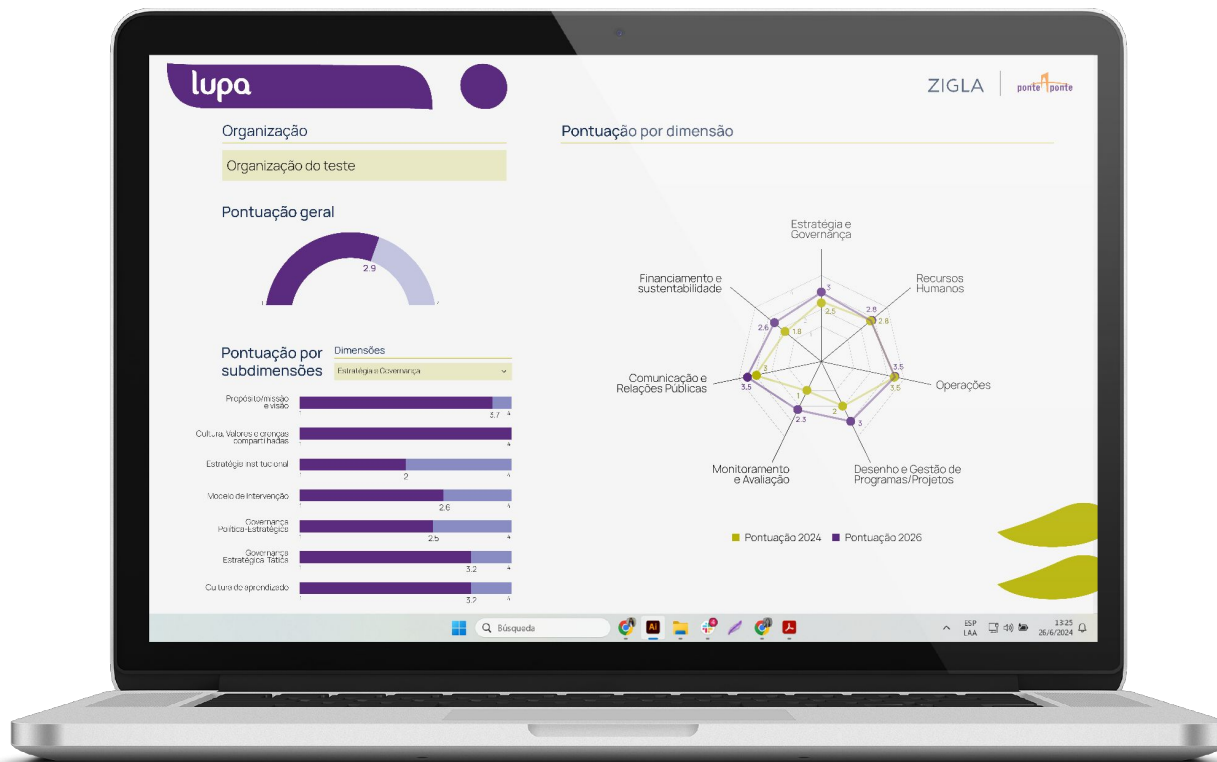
lupa

ZIGLA

ponte ponte

Organização

Organização do teste

Pontuação geral

2.9

Pontuação por subdimensões

Dimensões

Estratégia e Governança

Propósito/missão e visão

3.7

4

Cultura, Valores e crenças compartilhadas

4

Estratégia institucional

2

4

Modelo de Intervenção

2.6

4

Governança Política-Estratégica

2.5

4

Governança Estratégica Tática

3.2

4

Cultura de aprendizado

3.2

4

Pontuação por dimensão

Estratégia e Governança

Recursos Humanos

Operações

Desenho e Gestão de Programas/Projetos

Monitoramento e Avaliação

Comunicação e Relações Públicas

Financiamento e sustentabilidade

3

2.5

2.8

2.8

3.5

3.5

3

2

2.3

1

3.5

2.6

1.8

Pontuação 2024

Pontuação 2026

Búsqueda

ESP LAA

13:25 26/6/2024